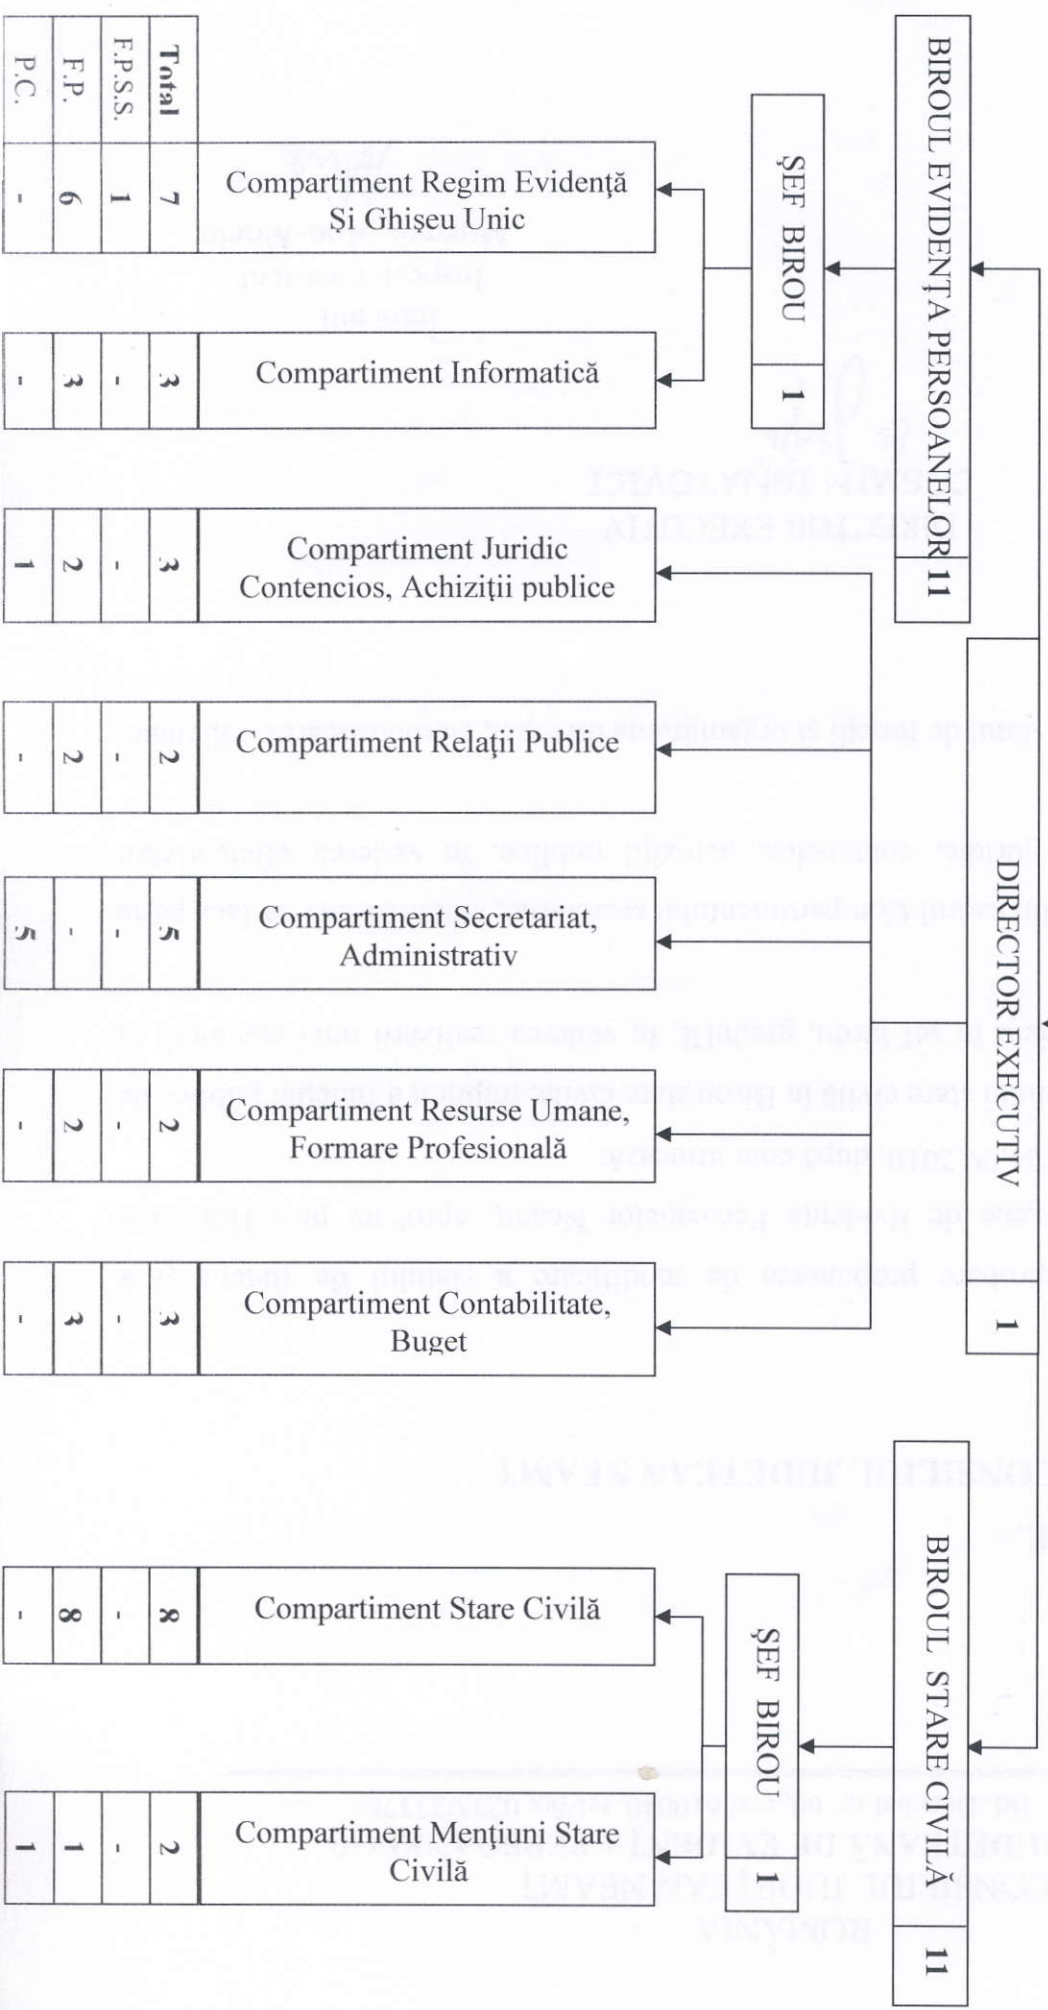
BIROUL EVIDENȚA PERSOANELOR 11

ȘEF BIROU 1

DIRECTOR EXECUTIV 1

BIROUL STARE CIVILĂ 11

ȘEF BIROU 1

| | Total | F.P.S.S. | F.P. | P.C. |
|---|---|---|---|---|
| Compartiment Regim Evidență Și Ghișeu Unic | 7 | 1 | 6 | - |
| Compartiment Informatică | 3 | - | 3 | - |
| Compartiment Juridic Contencios, Achiziții publice | 3 | - | 2 | 1 |
| Compartiment Relații Publice | 2 | - | 2 | - |
| Compartiment Secretariat, Administrativ | 5 | - | - | 5 |
| Compartiment Resurse Umane, Formare Profesională | 2 | - | 2 | - |
| Compartiment Contabilitate, Buget | 3 | - | 3 | - |
| Compartiment Stare Civilă | 8 | - | 8 | - |
| Compartiment Mențiuni Stare Civilă | 2 | - | 1 | 1 |